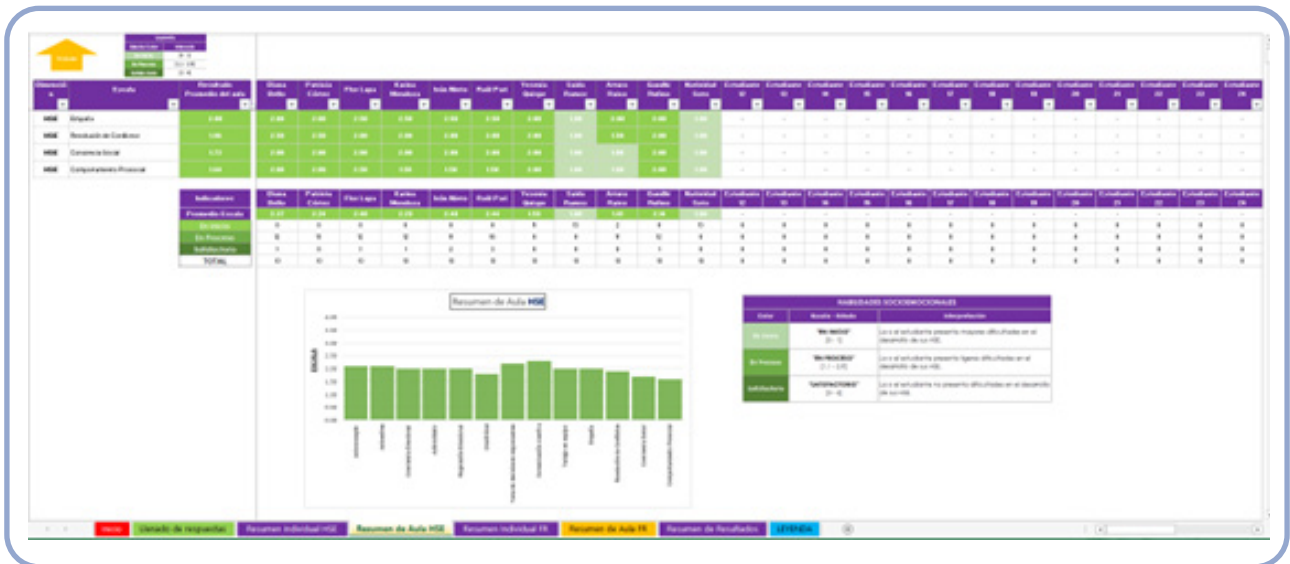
Leyenda

Dimensión | Escala | Resultado Promedio del aula | Diana Bello | Patricia Cárez | Flor Lapa | Karina Mendoza | Iola Nieto | Ruth Fuel | Yessica Quispe | Saida Ramos | Amara Reina | Gandhi Rubios | Nathalie Soto | Estudiante 12 | Estudiante 13 | Estudiante 14 | Estudiante 15 | Estudiante 16 | Estudiante 17 | Estudiante 18 | Estudiante 19 | Estudiante 20 | Estudiante 21 | Estudiante 22 | Estudiante 23 | Estudiante 24

HSE Empatía
HSE Resolución de Conflictos
HSE Conciencia Social
HSE Comportamiento Prosocial

Indicadores
Promedio Escala
En Inicio
En Proceso
Satisfactorio
TOTAL

Resumen de Aula HSE

HABILIDADES SOCIOEMOCIONALES
Color | Escala - Rango | Interpretación
En Inicio | "EN INICIO" | Lo o el estudiante presenta mayores dificultades en el desarrollo de sus HSE.
En Proceso | "EN PROCESO" | Lo o el estudiante presenta ligeras dificultades en el desarrollo de sus HSE.
Satisfactorio | "SATISFACTORIO" | Lo o el estudiante no presenta dificultades en el desarrollo de sus HSE.

Inicio | Llenado de respuestas | Resumen Individual HSE | Resumen de Aula HSE | Resumen Individual FR | Resumen de Aula FR | Resumen de Resultados | LEYENDA